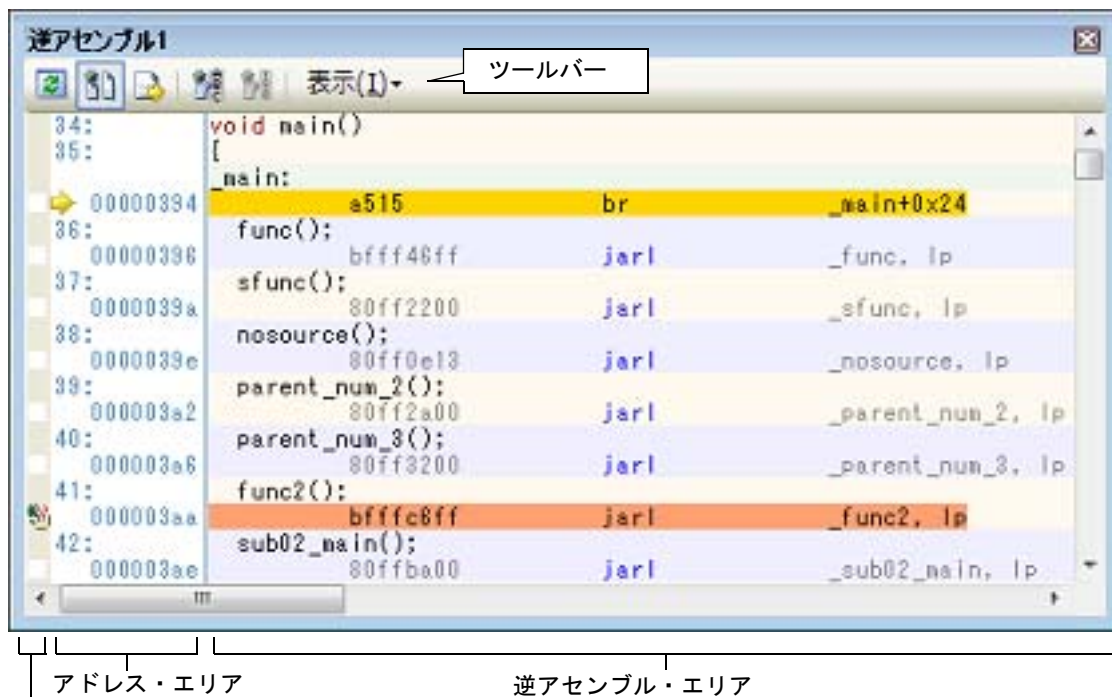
逆アセンブル1

表示(I)▾

ツールバー

| | | | |
|---|---|---|---|
| 34: | void main() | | |
| 35: | [ | | |
| | _main: | | |
| 00000394 | a515 | br | _main+0x24 |
| 36: | func(); | | |
| 00000396 | bfff46ff | jarl | _func, lp |
| 37: | sfunc(); | | |
| 0000039a | 80ff2200 | jarl | _sfunc, lp |
| 38: | nosource(); | | |
| 0000039e | 80ff0e13 | jarl | _nosource, lp |
| 39: | parent_num_2(); | | |
| 000003a2 | 80ff2a00 | jarl | _parent_num_2, lp |
| 40: | parent_num_3(); | | |
| 000003a6 | 80ff3200 | jarl | _parent_num_3, lp |
| 41: | func2(); | | |
| 000003aa | bfffc6ff | jarl | _func2, lp |
| 42: | sub02_main(); | | |
| 000003ae | 80ffba00 | jarl | _sub02_main, lp |

アドレス・エリア

逆アセンブル・エリア